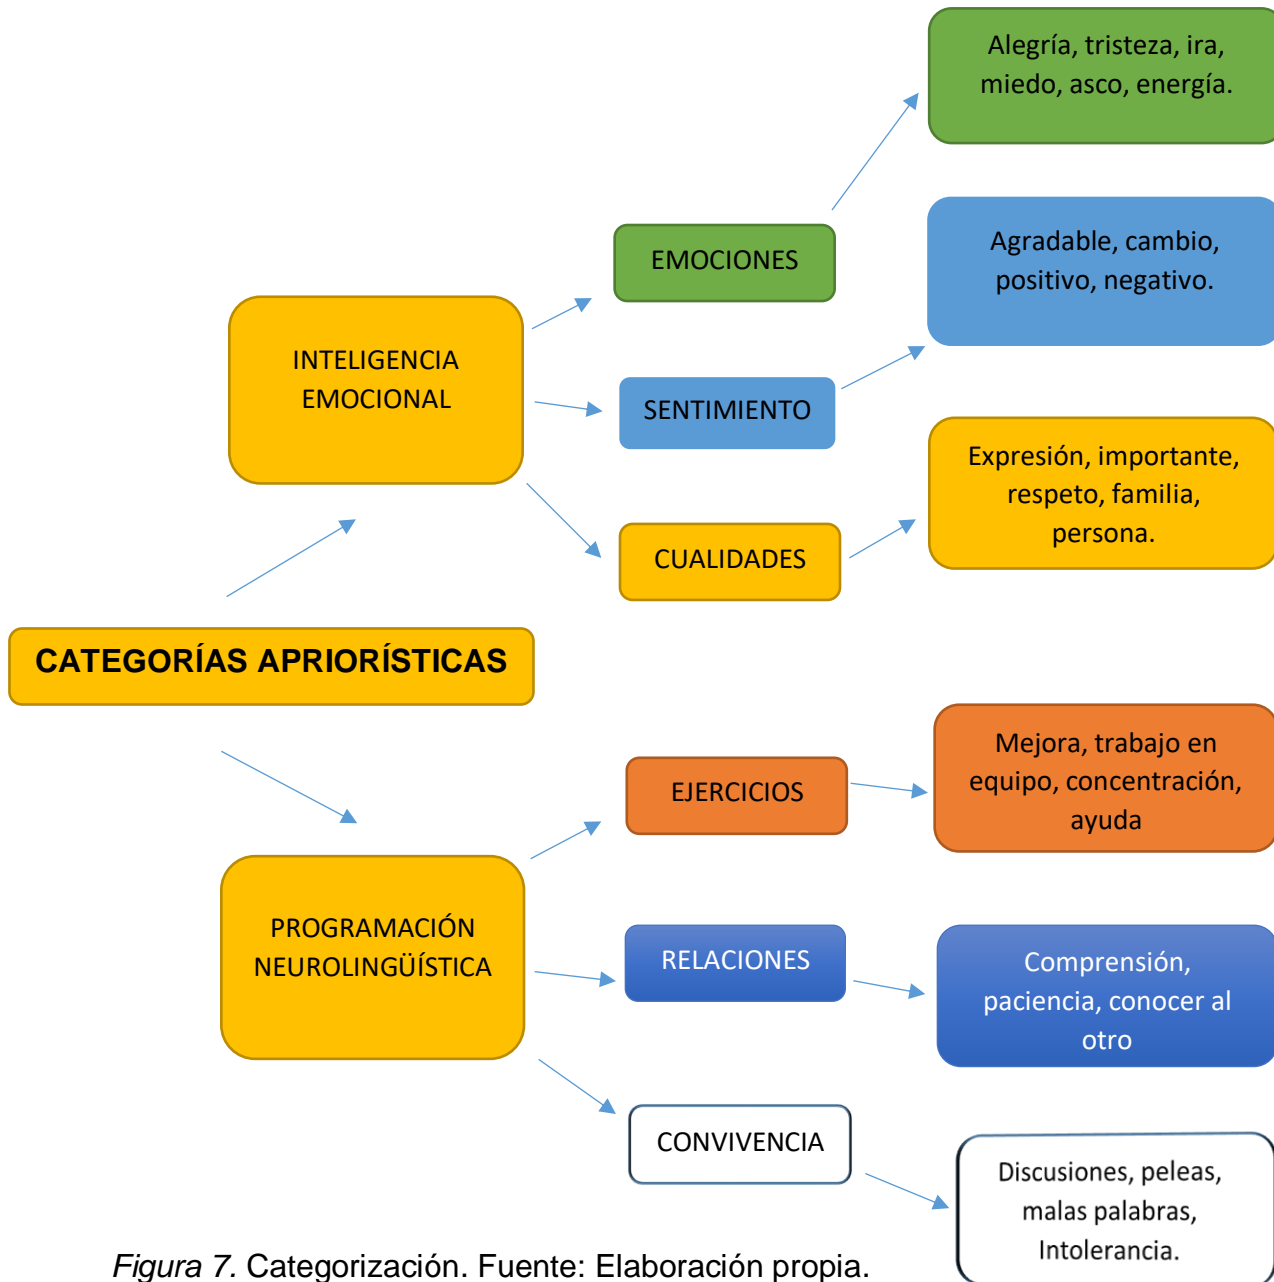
Alegría, tristeza, ira, miedo, asco, energía.

EMOCIONES

Agradable, cambio, positivo, negativo.

INTELIGENCIA EMOCIONAL

SENTIMIENTO

Expresión, importante, respeto, familia, persona.

CUALIDADES

CATEGORÍAS APRIORÍSTICAS

EJERCICIOS

Mejora, trabajo en equipo, concentración, ayuda

PROGRAMACIÓN NEUROLINGÜÍSTICA

RELACIONES

Comprensión, paciencia, conocer al otro

CONVIVENCIA

Discusiones, peleas, malas palabras, Intolerancia.

*Figura 7.* Categorización. Fuente: Elaboración propia.